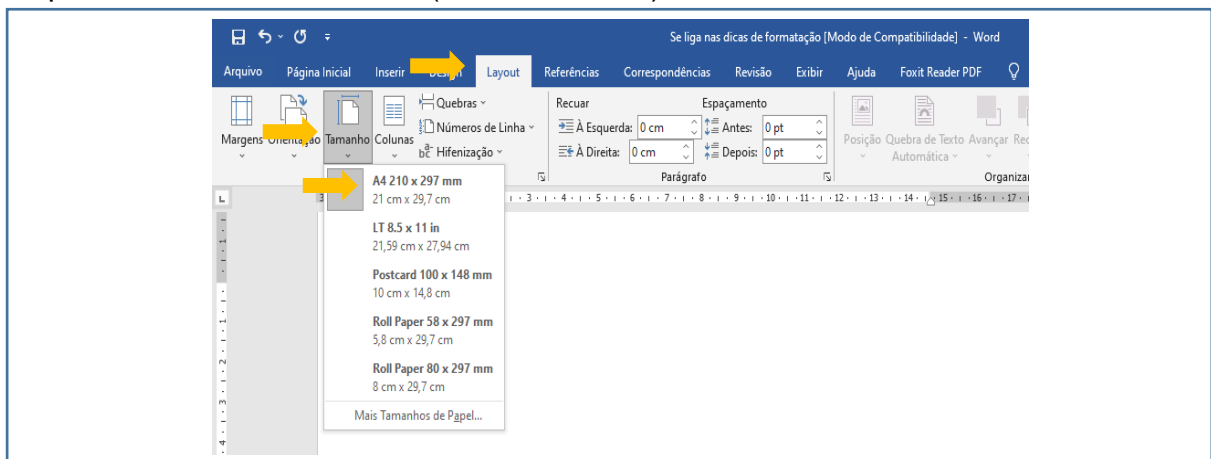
Se liga nas dicas de formatação [Modo de Compatibilidade] - Word

Arquivo Página Inicial Inserir Design Layout Referências Correspondências Revisão Exibir Ajuda Foxit Reader PDF

Margens Orientação Tamanho Colunas Quebras Números de Linha Hifenização

Recuar
À Esquerda: 0 cm
À Direita: 0 cm

Espaçamento
Antes: 0 pt
Depois: 0 pt

Parágrafo

Posição Quebra de Texto Automática Avançar

Organizar

A4 210 x 297 mm
21 cm x 29,7 cm

LT 8.5 x 11 in
21,59 cm x 27,94 cm

Postcard 100 x 148 mm
10 cm x 14,8 cm

Roll Paper 58 x 297 mm
5,8 cm x 29,7 cm

Roll Paper 80 x 297 mm
8 cm x 29,7 cm

Mais Tamanhos de Papel...